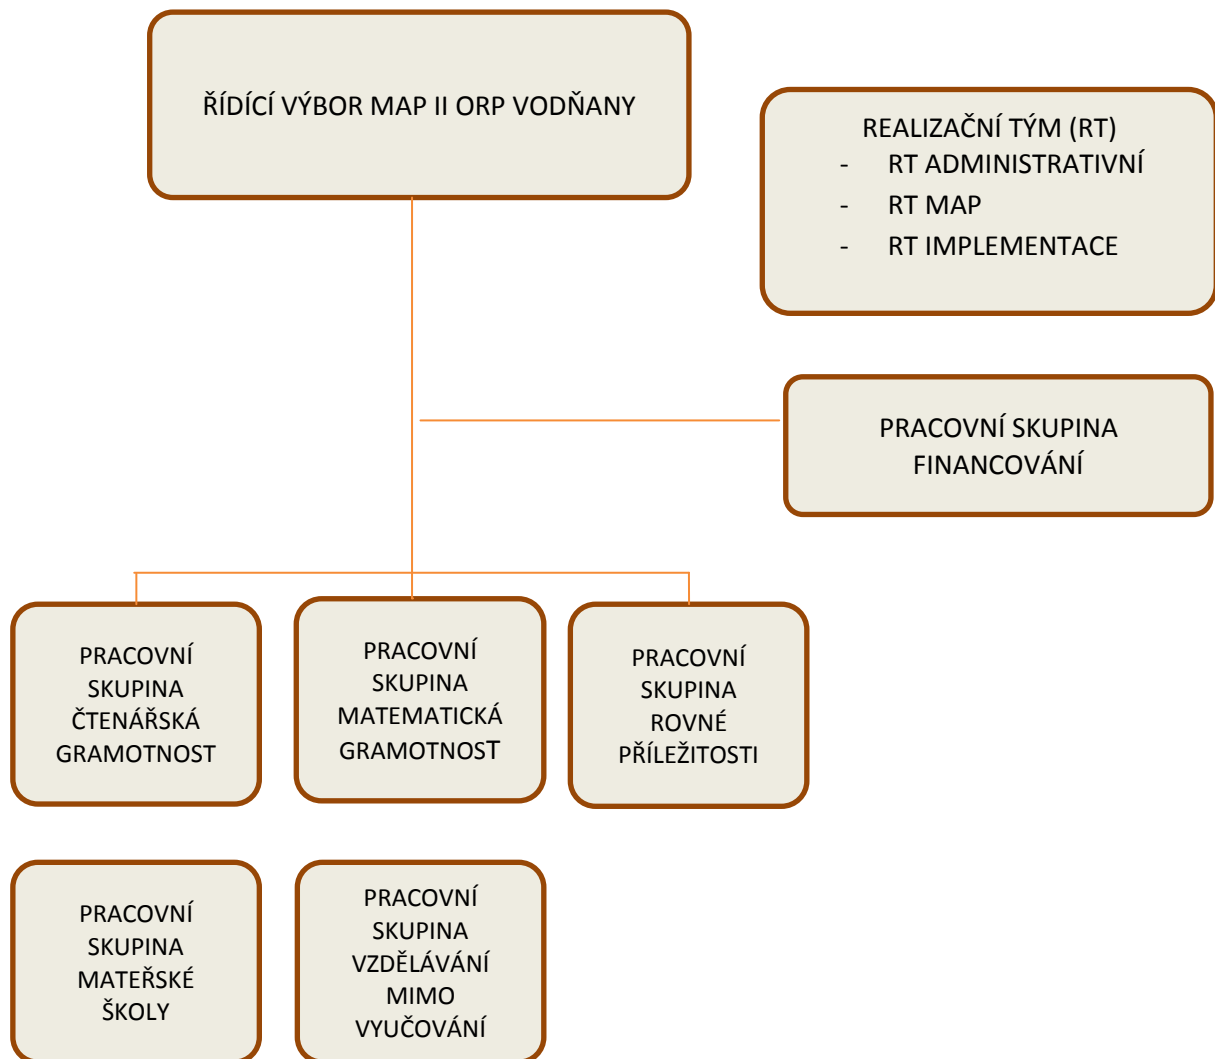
ŘÍDÍCÍ VÝBOR MAP II ORP VODŇANY

REALIZAČNÍ TÝM (RT)
- RT ADMINISTRATIVNÍ
- RT MAP
- RT IMPLEMENTACE

PRACOVNÍ SKUPINA FINANCOVÁNÍ

PRACOVNÍ SKUPINA ČTENÁŘSKÁ GRAMOTNOST

PRACOVNÍ SKUPINA MATEMATICKÁ GRAMOTNOST

PRACOVNÍ SKUPINA ROVNÉ PŘÍLEŽITOSTI

PRACOVNÍ SKUPINA MATEŘSKÉ ŠKOLY

PRACOVNÍ SKUPINA VZDĚLÁVÁNÍ MIMO VYUČOVÁNÍ